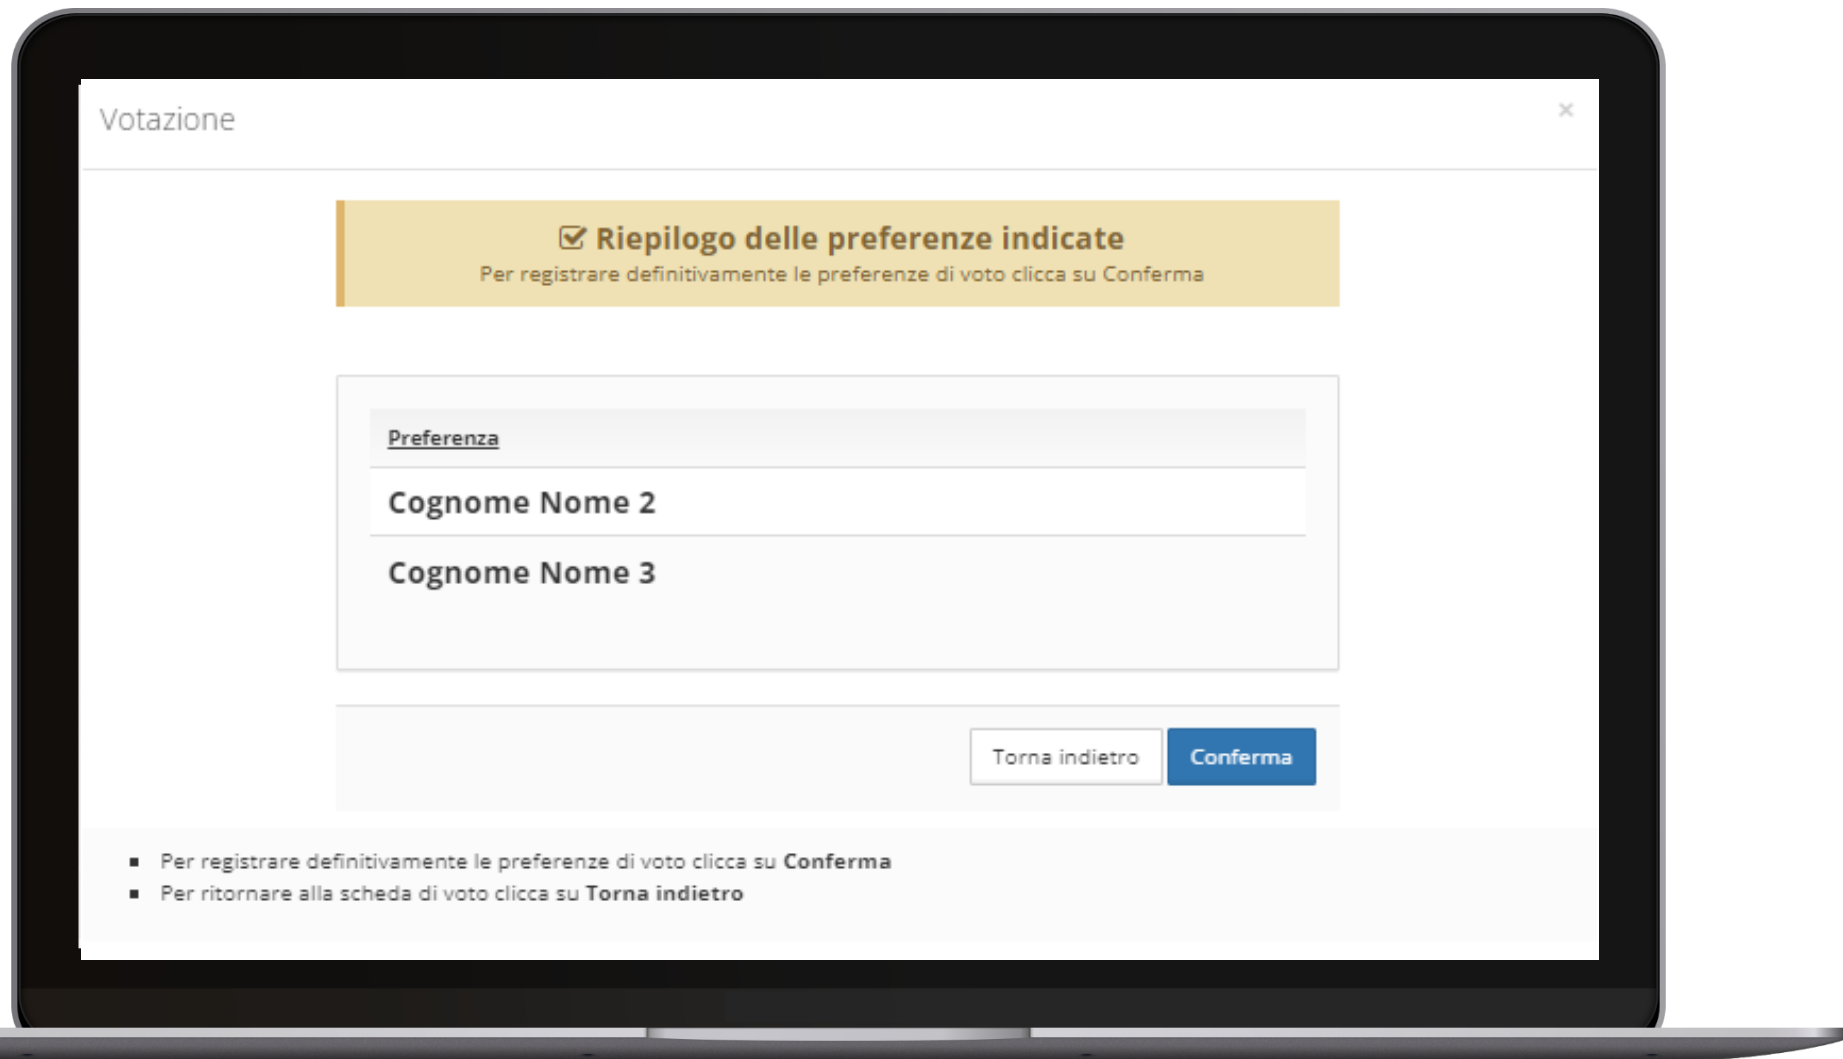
Votazione

×

Riepilogo delle preferenze indicate
Per registrare definitivamente le preferenze di voto clicca su Conferma

Preferenza

Cognome Nome 2

Cognome Nome 3

Torna indietro

Conferma

- Per registrare definitivamente le preferenze di voto clicca su **Conferma**
- Per ritornare alla scheda di voto clicca su **Torna indietro**